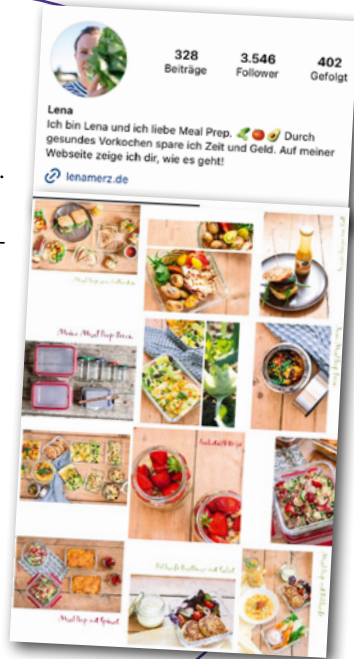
328
Beiträge

3.546
Follower

402
Gefolgt

Lena
Ich bin Lena und ich liebe Meal Prep. 🥒🍅🥑 Durch gesundes Vorkochen spare ich Zeit und Geld. Auf meiner Webseite zeige ich dir, wie es geht!

lenamerz.de

Meal Prep mit Ofengemüse

Meine Meal Prep Boxen

Meal Prep mit Spinat

Erdbeeren

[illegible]